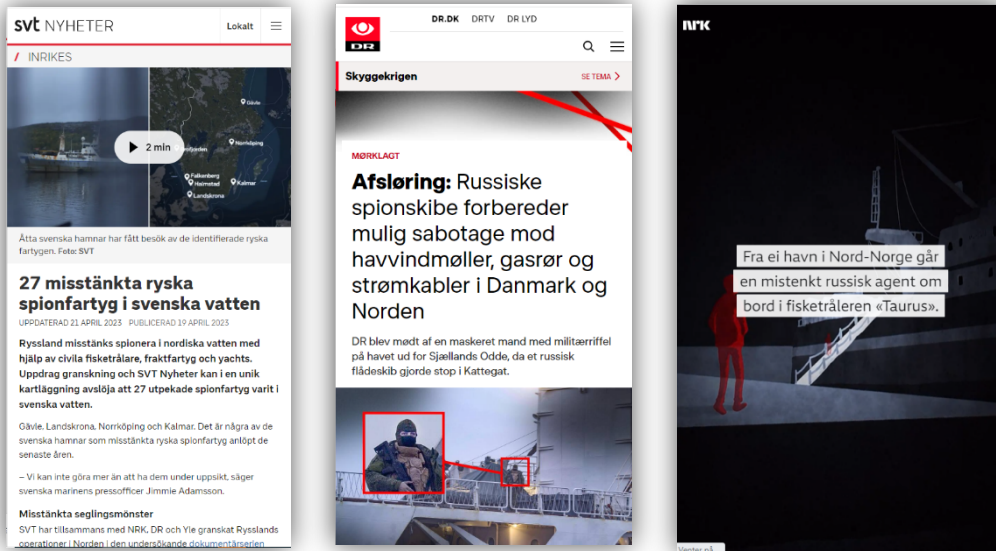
svt NYHETER

Lokalt

INRIKES

Gävle

Norrköping

Falkenberg

Halmstad

Kalmar

Landskrona

2 min

Åtta svenska hamnar har fått besök av de identifierade ryska fartygen. Foto: SVT

27 misstänkta ryska spionfartyg i svenska vatten

UPPDATERAD 21 APRIL 2023 PUBLICERAD 19 APRIL 2023

Ryssland misstänks spionera i nordiska vatten med hjälp av civila fisketrålare, fraktfartyg och yachts. Uppdrag granskning och SVT Nyheter kan i en unik kartläggning avslöja att 27 utpekade spionfartyg varit i svenska vatten.

Gävle, Landskrona, Norrköping och Kalmar. Det är några av de svenska hamnar som misstänkta ryska spionfartyg anlöpt de senaste åren.

– Vi kan inte göra mer än att ha dem under uppsikt, säger svenska marinens pressofficer Jimmie Adamsson.

Misstänkta seglingsmönster

SVT har tillsammans med NRK, DR och Yle granskat Rysslands operationer i Norden i den undersökande dokumentärserien

DR

DR.DK DRTV DR LYD

Skyggekrigen

SE TEMA

MØRKLAGT

Afsløring: Russiske spionskibe forbereder mulig sabotage mod havvindmøller, gasrør og strømkabler i Danmark og Norden

DR blev mødt af en maskeret mand med militærriffel på havet ud for Sjællands Odde, da et russisk flådeskib gjorde stop i Kattegat.

NRK

Fra ei havn i Nord-Norge går en mistenkt russisk agent om bord i fisketråleren «Taurus».

Venter på